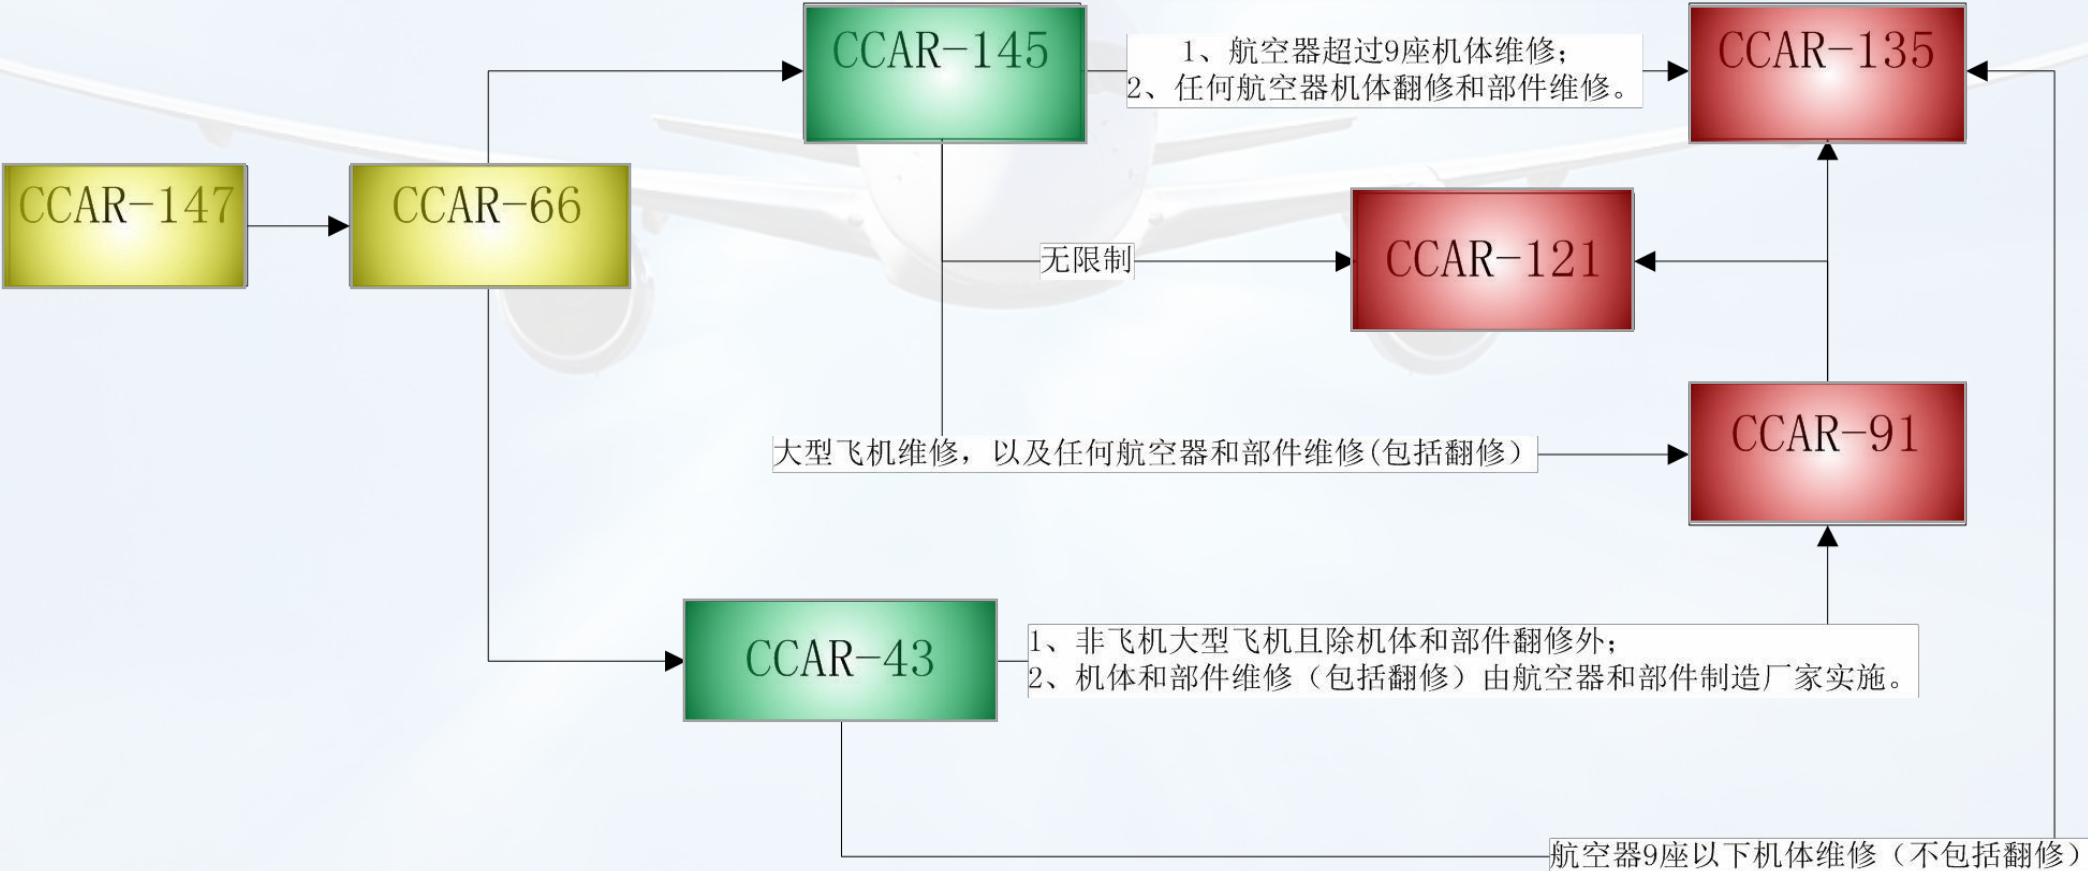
CCAR-145

1、航空器超过9座机体维修;
2、任何航空器机体翻修和部件维修。

CCAR-135

CCAR-147

CCAR-66

无限制

CCAR-121

CCAR-91

大型飞机维修，以及任何航空器和部件维修(包括翻修)

CCAR-43

1、非飞机大型飞机且除机体和部件翻修外;
2、机体和部件维修（包括翻修）由航空器和部件制造厂家实施。

航空器9座以下机体维修（不包括翻修）